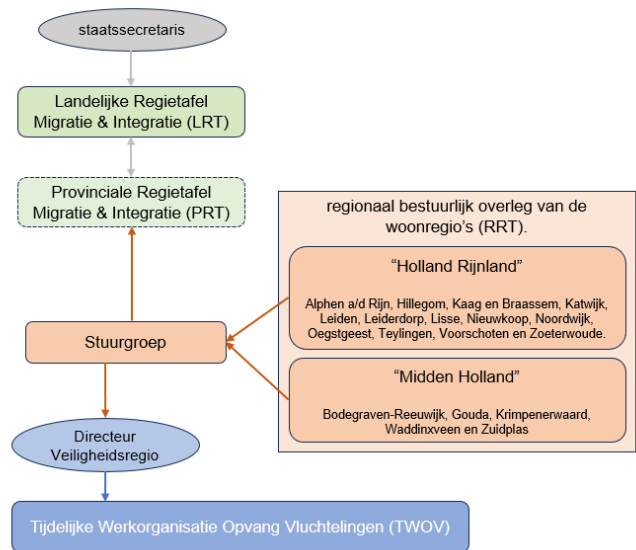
staatssecretaris

Landelijke Regietafel Migratie & Integratie (LRT)

Provinciale Regietafel Migratie & Integratie (PRT)

regionaal bestuurlijk overleg van de woonregio's (RRT).

“Holland Rijnland”

Alphen a/d Rijn, Hillegom, Kaag en Braassem, Katwijk, Leiden, Leiderdorp, Lisse, Nieuwkoop, Noordwijk, Oegstgeest, Teylingen, Voorschoten en Zoeterwoude.

Stuurgroep

“Midden Holland”

Bodegraven-Reeuwijk, Gouda, Krimpenerwaard, Waddinxveen en Zuidplas

Directeur Veiligheidsregio

Tijdelijke Werkorganisatie Opvang Vluchtelingen (TWOV)